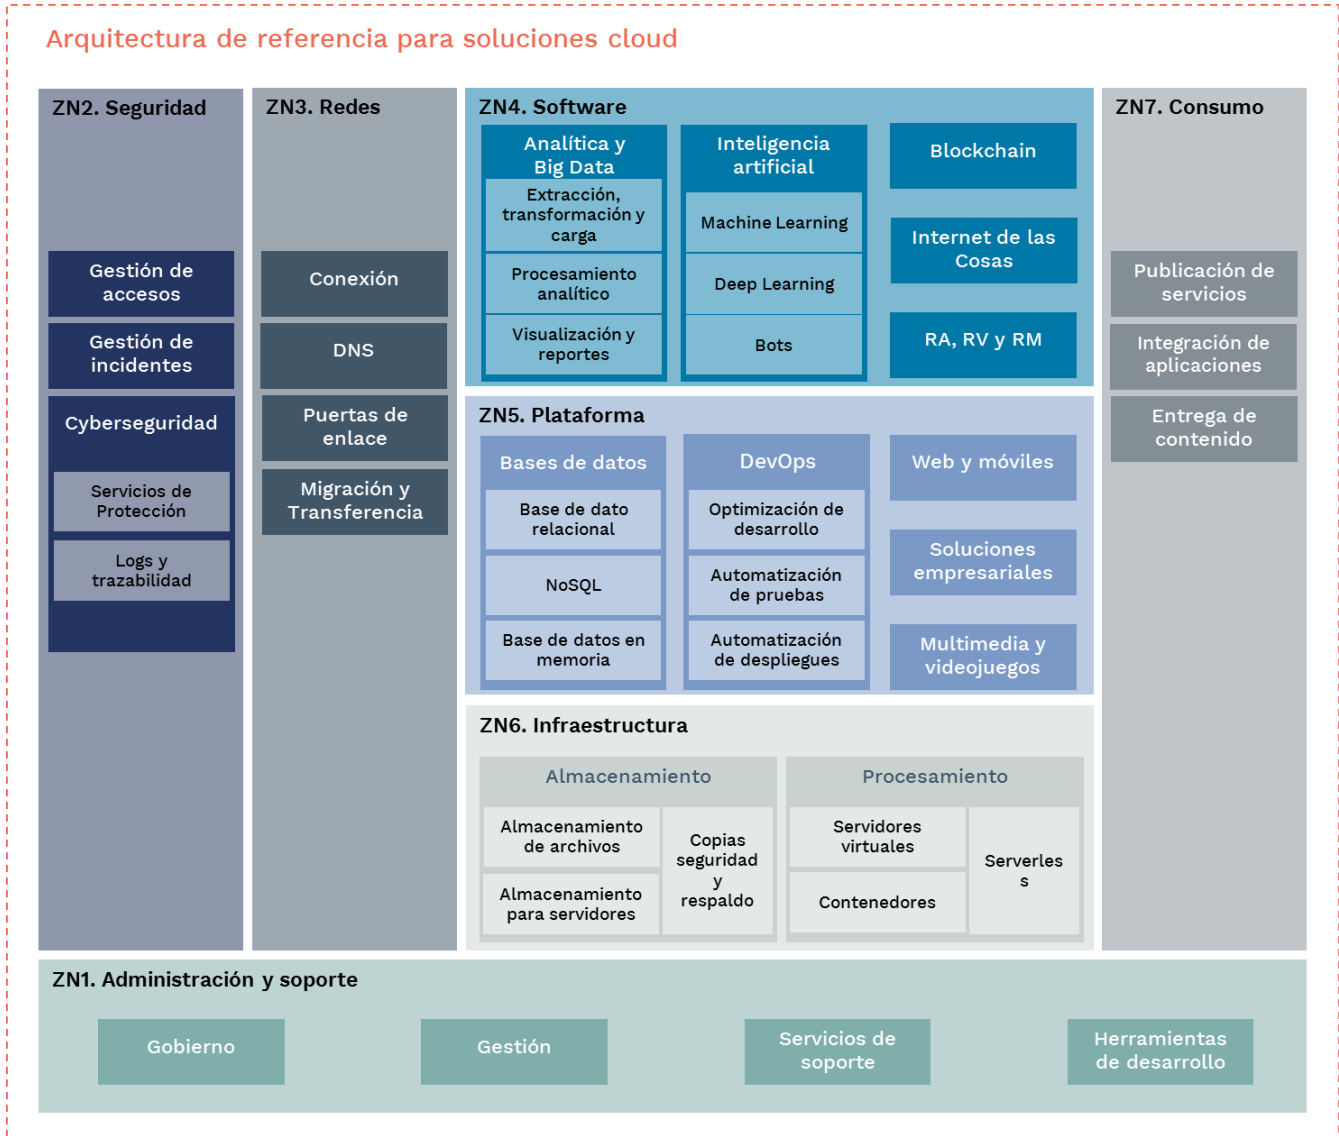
Arquitectura de referencia para soluciones cloud

ZN2. Seguridad

Gestión de accesos

Gestión de incidentes

Cyberseguridad

Servicios de Protección

Logs y trazabilidad

ZN3. Redes

Conexión

DNS

Puertas de enlace

Migración y Transferencia

ZN4. Software

Analítica y Big Data

Extracción, transformación y carga

Procesamiento analítico

Visualización y reportes

Inteligencia artificial

Machine Learning

Deep Learning

Bots

Blockchain

Internet de las Cosas

RA, RV y RM

ZN5. Plataforma

Bases de datos

Base de dato relacional

NoSQL

Base de datos en memoria

DevOps

Optimización de desarrollo

Automatización de pruebas

Automatización de despliegues

Web y móviles

Soluciones empresariales

Multimedia y videojuegos

ZN6. Infraestructura

Almacenamiento

Almacenamiento de archivos

Almacenamiento para servidores

Copias seguridad y respaldo

Procesamiento

Servidores virtuales

Contenedores

Serverles s

ZN7. Consumo

Publicación de servicios

Integración de aplicaciones

Entrega de contenido

ZN1. Administración y soporte

Gobierno

Gestión

Servicios de soporte

Herramientas de desarrollo